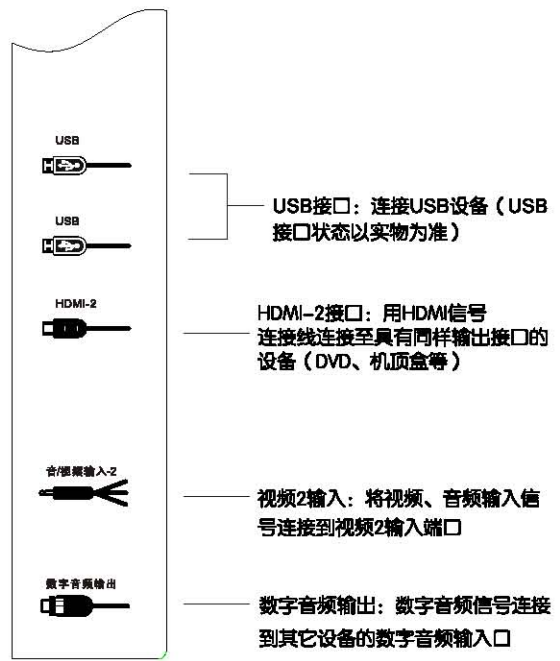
USB

USB

USB接口：连接USB设备（USB接口状态以实物为准）

HDMI-2

HDMI-2接口：用HDMI信号连接线连接至具有同样输出接口的设备（DVD、机顶盒等）

音/视频输入-2

视频2输入：将视频、音频输入信号连接到视频2输入端口

数字音频输出

数字音频输出：数字音频信号连接到其它设备的数字音频输入口